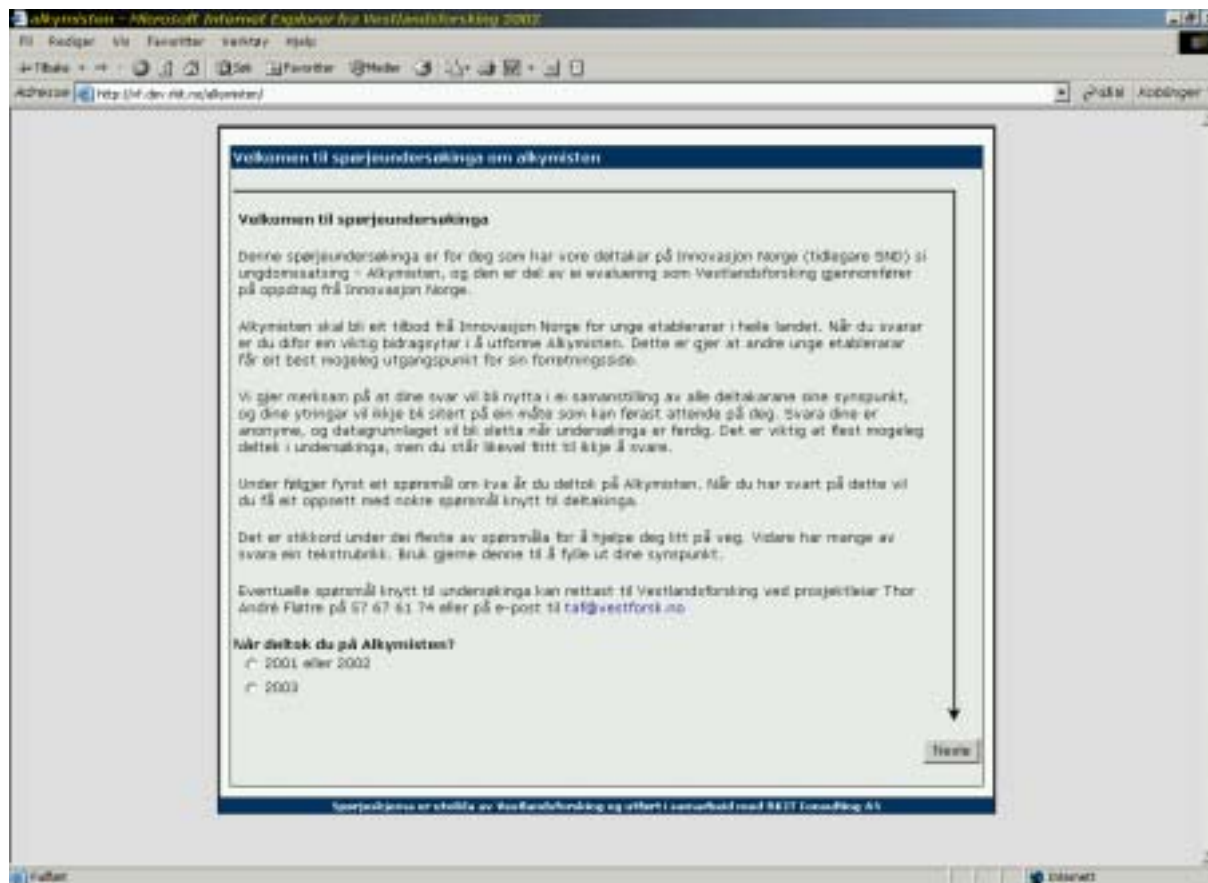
alkymisten - Microsoft Internet Explorer frå Vestlandsforsking 2002

Fil Rediger Vis Favoritter Verktøy Hjelp

Tilbake Søk Favoritter Medier

Adresse http://vf.dev.vfdt.no/alkymisten/

Gå til Koblinger

Velkomen til spørjeundersøkinga om alkymisten

Velkomen til spørjeundersøkinga

Denne spørjeundersøkinga er for deg som har vore deltakar på Innovasjon Norge (tidlegare SND) si ungdomssatsing - Alkymisten, og den er del av ei evaluering som Vestlandsforsking gjennomfører på oppdrag frå Innovasjon Norge.

Alkymisten skal bli eit tilbod frå Innovasjon Norge for unge etablerarar i heile landet. Når du svarar er du difor ein viktig bidragsytar i å utforme Alkymisten. Dette er gjer at andre unge etablerarar får eit best mogeleg utgangspunkt for sin forretningsidé.

Vi gjer merksam på at dine svar vil bli nytta i ei samanstilling av alle deltakarane sine synspunkt, og dine ytringar vil ikkje bli sitert på ein måte som kan førast attende på deg. Svara dine er anonyme, og datagrunnlaget vil bli sletta når undersøkinga er ferdig. Det er viktig at flest mogeleg deltek i undersøkinga, men du står likevel fritt til ikkje å svare.

Under følgjer fyrst eit spørsmål om kva år du deltok på Alkymisten. Når du har svart på dette vil du få eit oppsett med nokre spørsmål knytt til deltakinga.

Det er stikkord under dei fleste av spørsmåla for å hjelpe deg litt på veg. Vidare har mange av svara ein tekstrubrikk. Bruk gjerne denne til å fylle ut dine synspunkt.

Eventuelle spørsmål knytt til undersøkinga kan rettast til Vestlandsforsking ved prosjektleiar Thor André Flatre på 57 67 61 74 eller på e-post til taf@vestforsk.no

Når deltok du på Alkymisten?
2001 eller 2002
2003

Neste

Spørjeskjema er utvikla av Vestlandsforsking og utført i samarbeid med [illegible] Consulting AS

Ferdig

Internett